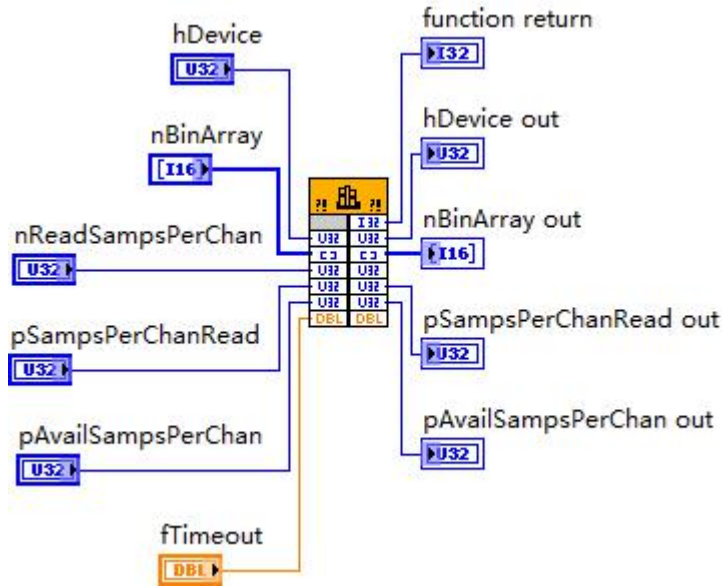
hDevice
U32
nBinArray
[I16]
nReadSampsPerChan
U32
pSampsPerChanRead
U32
pAvailSampsPerChan
U32
fTimeout
DBL
function return
I32
hDevice out
U32
nBinArray out
[I16]
pSampsPerChanRead out
U32
pAvailSampsPerChan out
U32
I32
U32 U32
U32 U32
U32 U32
U32 U32
DBL DBL